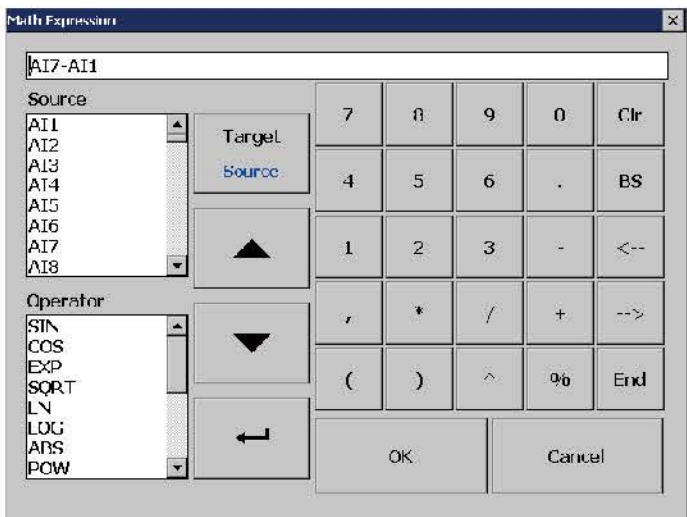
Math Expression

AI7-AI1

Source
AI1
AI2
AI3
AI4
AI5
AI6
AI7
AI8

Operator
SIN
COS
EXP
SQRT
LN
LOG
ABS
POW

Target
Source

| 7 | 8 | 9 | 0 | Clr |
|---|---|---|---|---|
| 4 | 5 | 6 | . | BS |
| 1 | 2 | 3 | - | <-- |
| , | * | / | + | --> |
| ( | ) | ^ | % | End |

OK
Cancel